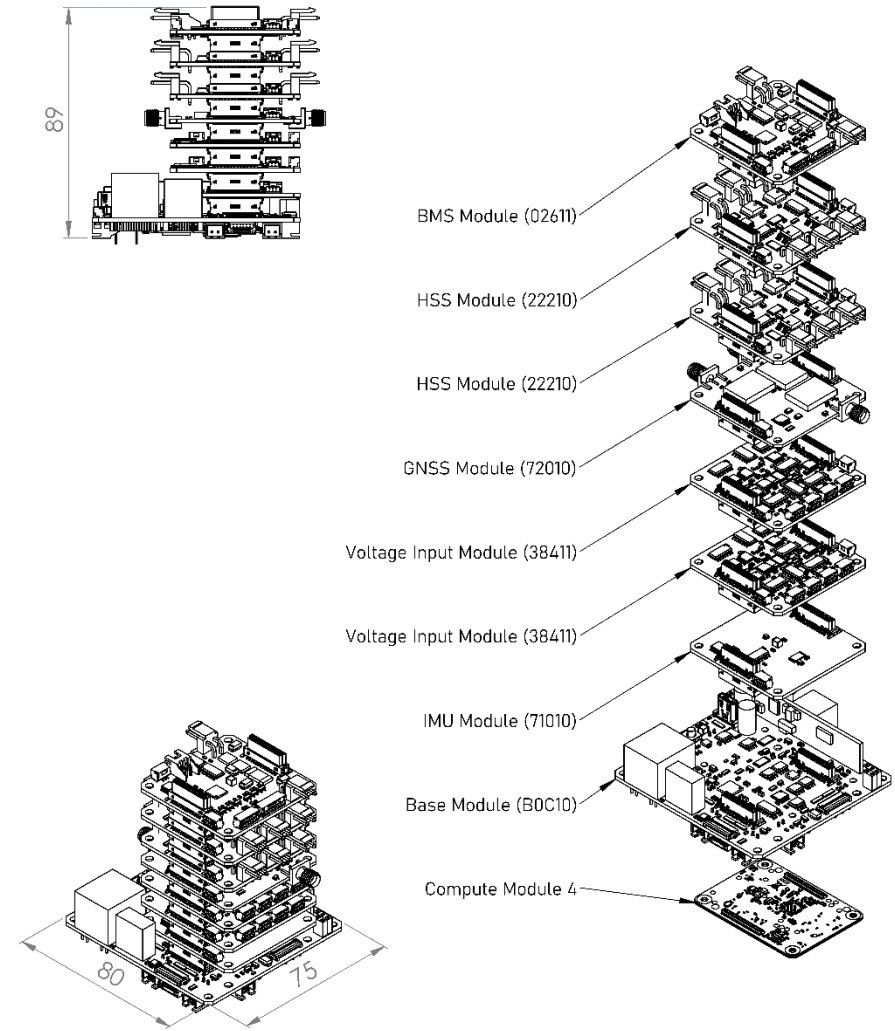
89

BMS Module (02611)

HSS Module (22210)

HSS Module (22210)

GNSS Module (72010)

Voltage Input Module (38411)

Voltage Input Module (38411)

IMU Module (71010)

Base Module (B0C10)

Compute Module 4

80

75